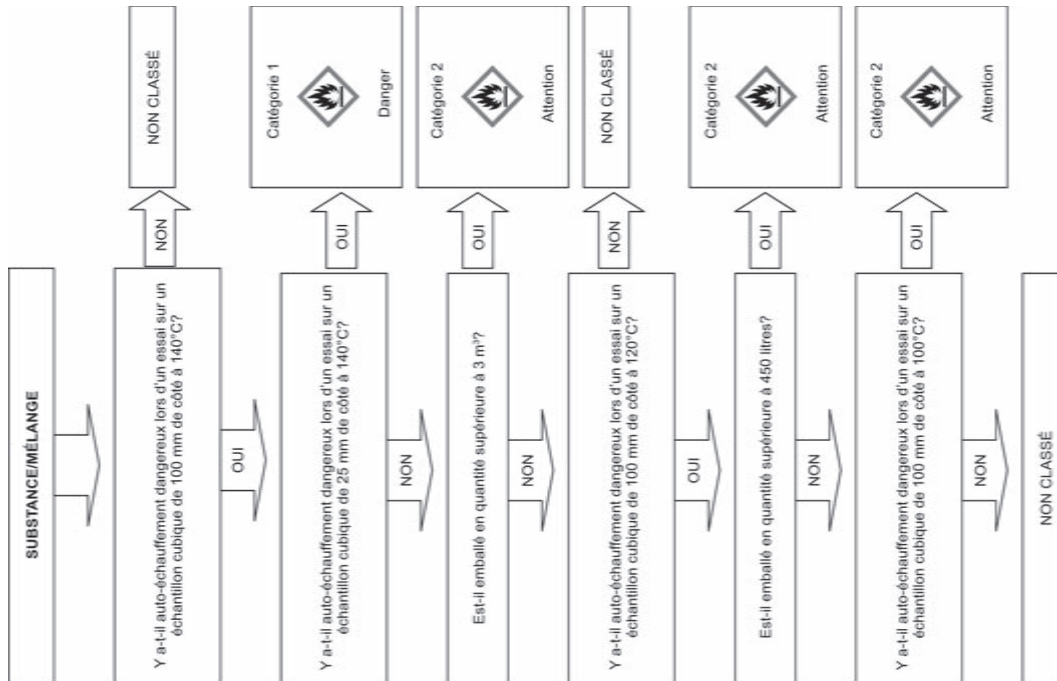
SUBSTANCE/MÉLANGE

Y a-t-il auto-échauffement dangereux lors d'un essai sur un échantillon cubique de 100 mm de côté à 140°C?

NON

NON CLASSÉ

OUI

Y a-t-il auto-échauffement dangereux lors d'un essai sur un échantillon cubique de 25 mm de côté à 140°C?

OUI

Catégorie 1

Danger

NON

Est-il emballé en quantité supérieure à 3 m³?

OUI

Catégorie 2

Attention

NON

Y a-t-il auto-échauffement dangereux lors d'un essai sur un échantillon cubique de 100 mm de côté à 120°C?

NON

NON CLASSÉ

OUI

Est-il emballé en quantité supérieure à 450 litres?

OUI

Catégorie 2

Attention

NON

Y a-t-il auto-échauffement dangereux lors d'un essai sur un échantillon cubique de 100 mm de côté à 100°C?

OUI

Catégorie 2

Attention

NON

NON CLASSÉ